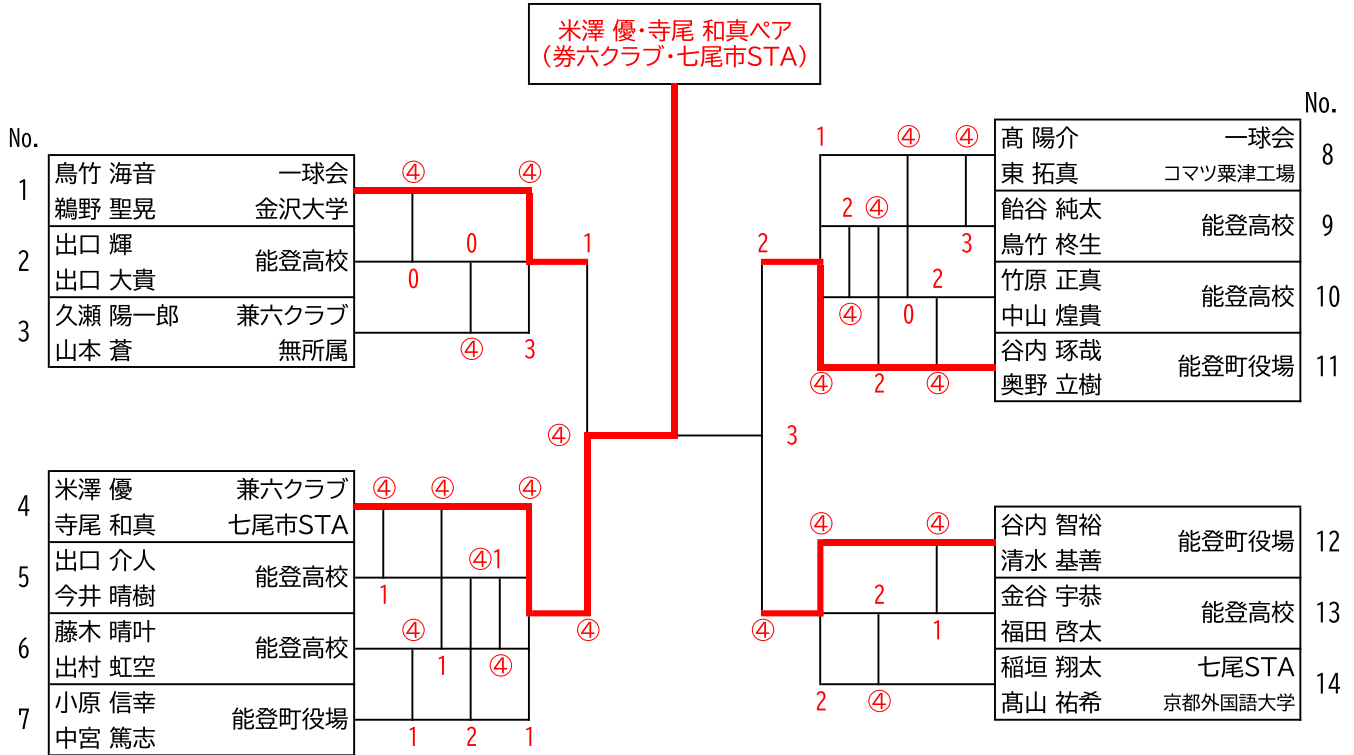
米澤 優・寺尾 和真ペア
（券六クラブ・七尾市STA）

No.

| No. | 名前 | 所属 |
|---|---|---|
| 1 | 鳥竹 海音 / 鵜野 聖晃 | 一球会 / 金沢大学 |
| 2 | 出口 輝 / 出口 大貴 | 能登高校 |
| 3 | 久瀬 陽一郎 / 山本 蒼 | 兼六クラブ / 無所属 |
| 4 | 米澤 優 / 寺尾 和真 | 兼六クラブ / 七尾市STA |
| 5 | 出口 介人 / 今井 晴樹 | 能登高校 |
| 6 | 藤木 晴叶 / 出村 虹空 | 能登高校 |
| 7 | 小原 信幸 / 中宮 篤志 | 能登町役場 |

④ ④ 0 0 1 ④ 3 ④
④ ④ ④ ④1 1 ④ 1 ④ ④ 1 2 1

No.

| No. | 名前 | 所属 |
|---|---|---|
| 8 | 髙 陽介 / 東 拓真 | 一球会 / コマツ粟津工場 |
| 9 | 飴谷 純太 / 鳥竹 柊生 | 能登高校 |
| 10 | 竹原 正真 / 中山 煌貴 | 能登高校 |
| 11 | 谷内 琢哉 / 奥野 立樹 | 能登町役場 |
| 12 | 谷内 智裕 / 清水 基善 | 能登町役場 |
| 13 | 金谷 宇恭 / 福田 啓太 | 能登高校 |
| 14 | 稲垣 翔太 / 髙山 祐希 | 七尾STA / 京都外国語大学 |

1 ④ ④ 2 ④ 3 2 2 ④ 0 ④ 2 ④ 3
④ ④ 2 ④ 1 ④ 2 ④